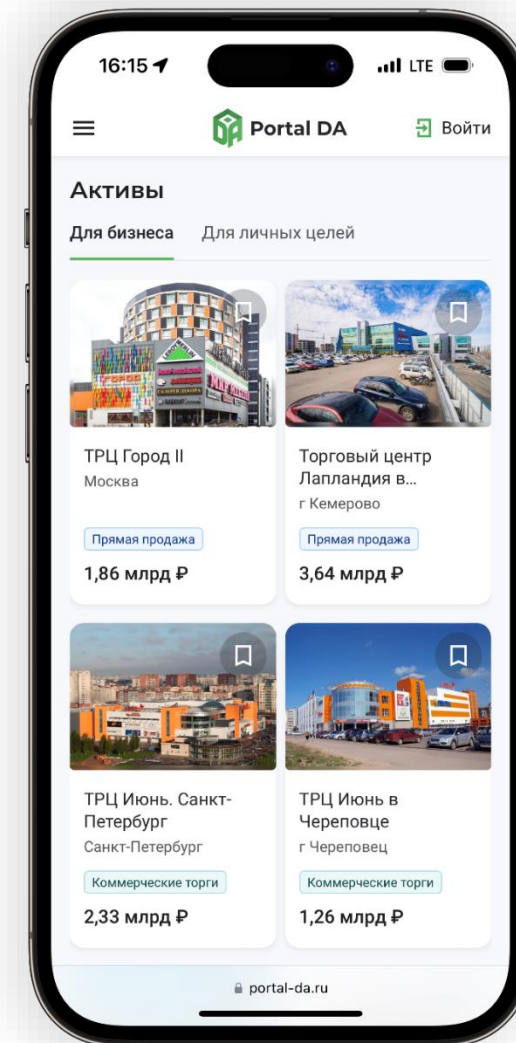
16:15

LTE

Portal DA

Войти

Активы

Для бизнеса Для личных целей

ТРЦ Город II
Москва
Прямая продажа
1,86 млрд ₽

Торговый центр Лапландия в...
г Кемерово
Прямая продажа
3,64 млрд ₽

ТРЦ Июнь. Санкт-Петербург
Санкт-Петербург
Коммерческие торги
2,33 млрд ₽

ТРЦ Июнь в Череповце
г Череповец
Коммерческие торги
1,26 млрд ₽

portal-da.ru